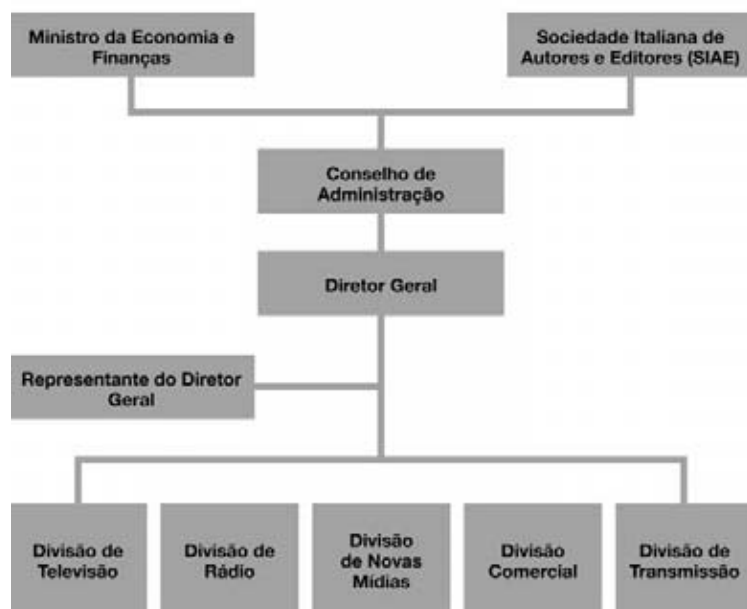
Ministro da Economia e Finanças

Sociedade Italiana de Autores e Editores (SIAE)

Conselho de Administração

Diretor Geral

Representante do Diretor Geral

Divisão de Televisão

Divisão de Rádio

Divisão de Novas Mídias

Divisão Comercial

Divisão de Transmissão